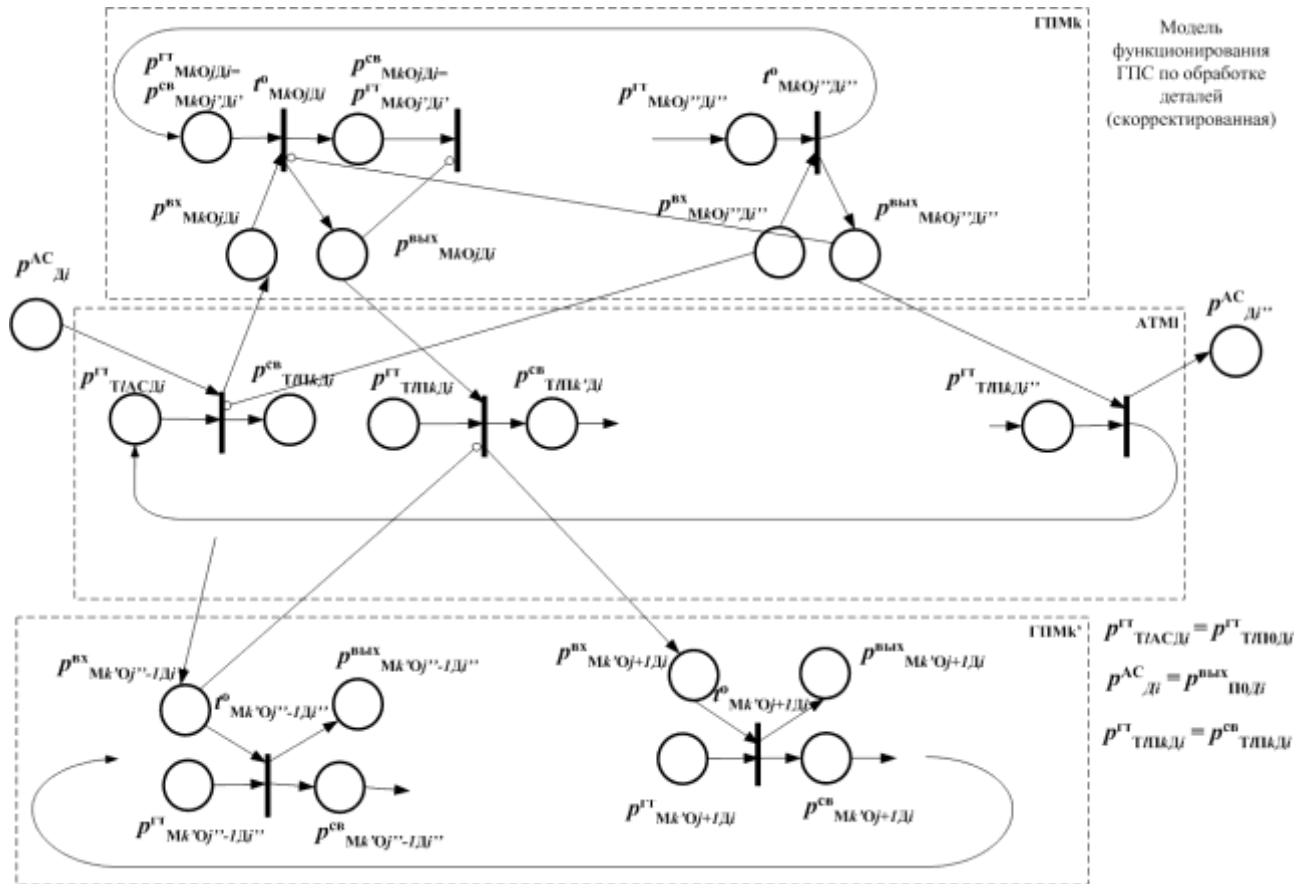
ГПМk

Модель функционирования ГПС по обработке деталей (скорректированная)

$p^{гт}_{MkOjДi}=$ $p^{св}_{MkOj'Дi'}$

$t^{o}_{MkOjДi}$

$p^{св}_{MkOjДi}=$ $p^{гт}_{MkOj'Дi'}$

$p^{гт}_{MkOj''Дi''}$

$t^{o}_{MkOj''Дi''}$

$p^{вх}_{MkOjДi}$

$p^{вых}_{MkOjДi}$

$p^{вх}_{MkOj''Дi''}$

$p^{вых}_{MkOj''Дi''}$

$p^{AC}_{Дi}$

АТМl

$p^{AC}_{Дi''}$

$p^{гт}_{Т/АСДi}$

$p^{св}_{Т/Пk Дi}$

$p^{гт}_{Т/Пk Дi}$

$p^{св}_{Т/Пk' Дi}$

$p^{гт}_{Т/Пk Дi''}$

ГПМk'

$p^{вх}_{Mk'Oj''-1Дi}$

$p^{вых}_{Mk'Oj''-1Дi''}$

$t^{o}_{Mk'Oj''-1Дi''}$

$p^{гт}_{Mk'Oj''-1Дi''}$

$p^{св}_{Mk'Oj''-1Дi''}$

$p^{вх}_{Mk'Oj+1Дi}$

$p^{вых}_{Mk'Oj+1Дi}$

$t^{o}_{Mk'Oj+1Дi}$

$p^{гт}_{Mk'Oj+1Дi}$

$p^{св}_{Mk'Oj+1Дi}$

$p^{гт}_{Т/АСДi} = p^{гт}_{Т/П0Дi}$

$p^{AC}_{Дi} = p^{вых}_{П0Дi}$

$p^{гт}_{Т/Пk Дi} = p^{св}_{Т/Пk Дi}$